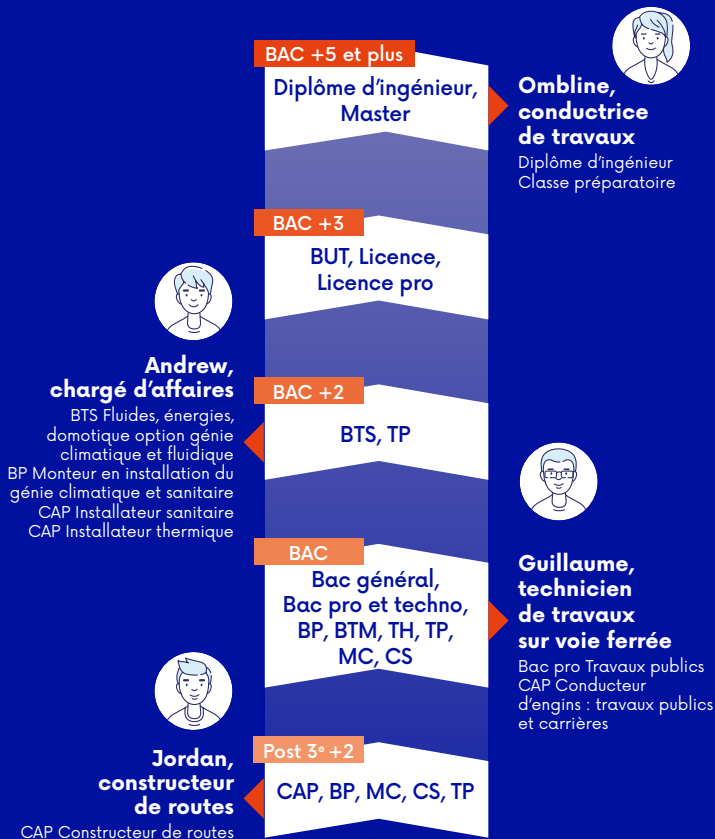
BAC +5 et plus
Diplôme d'ingénieur, Master

Ombline, conductrice de travaux
Diplôme d'ingénieur
Classe préparatoire

BAC +3
BUT, Licence, Licence pro

Andrew, chargé d'affaires
BTS Fluides, énergies, domotique option génie climatique et fluidique
BP Monteur en installation du génie climatique et sanitaire
CAP Installateur sanitaire
CAP Installateur thermique

BAC +2
BTS, TP

BAC
Bac général, Bac pro et techno, BP, BTM, TH, TP, MC, CS

Guillaume, technicien de travaux sur voie ferrée
Bac pro Travaux publics
CAP Conducteur d'engins : travaux publics et carrières

Post 3$^e$ +2
CAP, BP, MC, CS, TP

Jordan, constructeur de routes
CAP Constructeur de routes